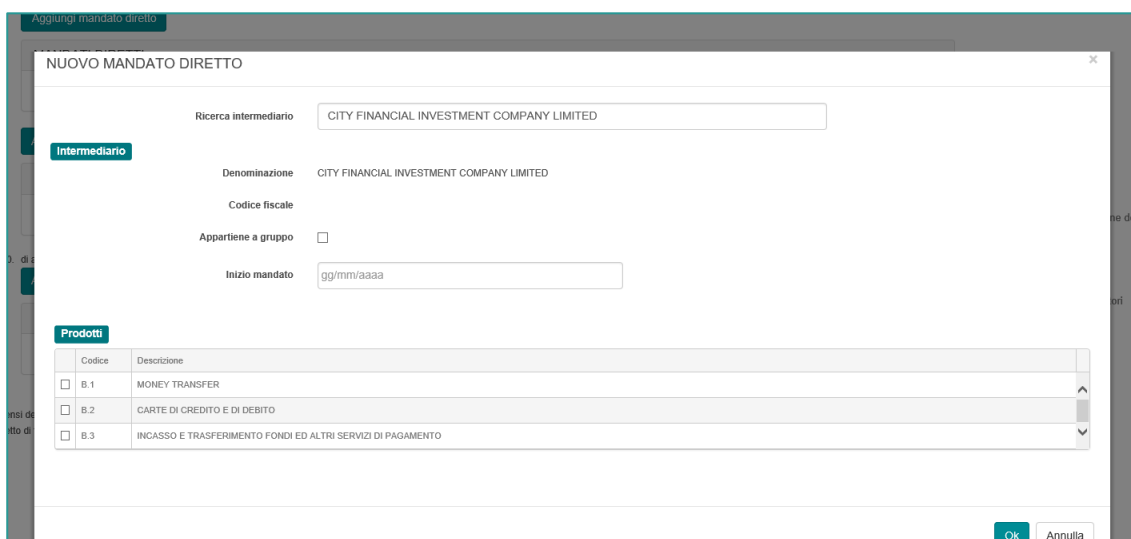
Aggiungi mandato diretto

NUOVO MANDATO DIRETTO

×

Ricerca intermediario CITY FINANCIAL INVESTMENT COMPANY LIMITED

Intermediario

Denominazione CITY FINANCIAL INVESTMENT COMPANY LIMITED

Codice fiscale

Appartiene a gruppo

Inizio mandato gg/mm/aaaa

Prodotti

| | Codice | Descrizione |
|---|---|---|
| ☐ | B.1 | MONEY TRANSFER |
| ☐ | B.2 | CARTE DI CREDITO E DI DEBITO |
| ☐ | B.3 | INCASSO E TRASFERIMENTO FONDI ED ALTRI SERVIZI DI PAGAMENTO |

Ok Annulla